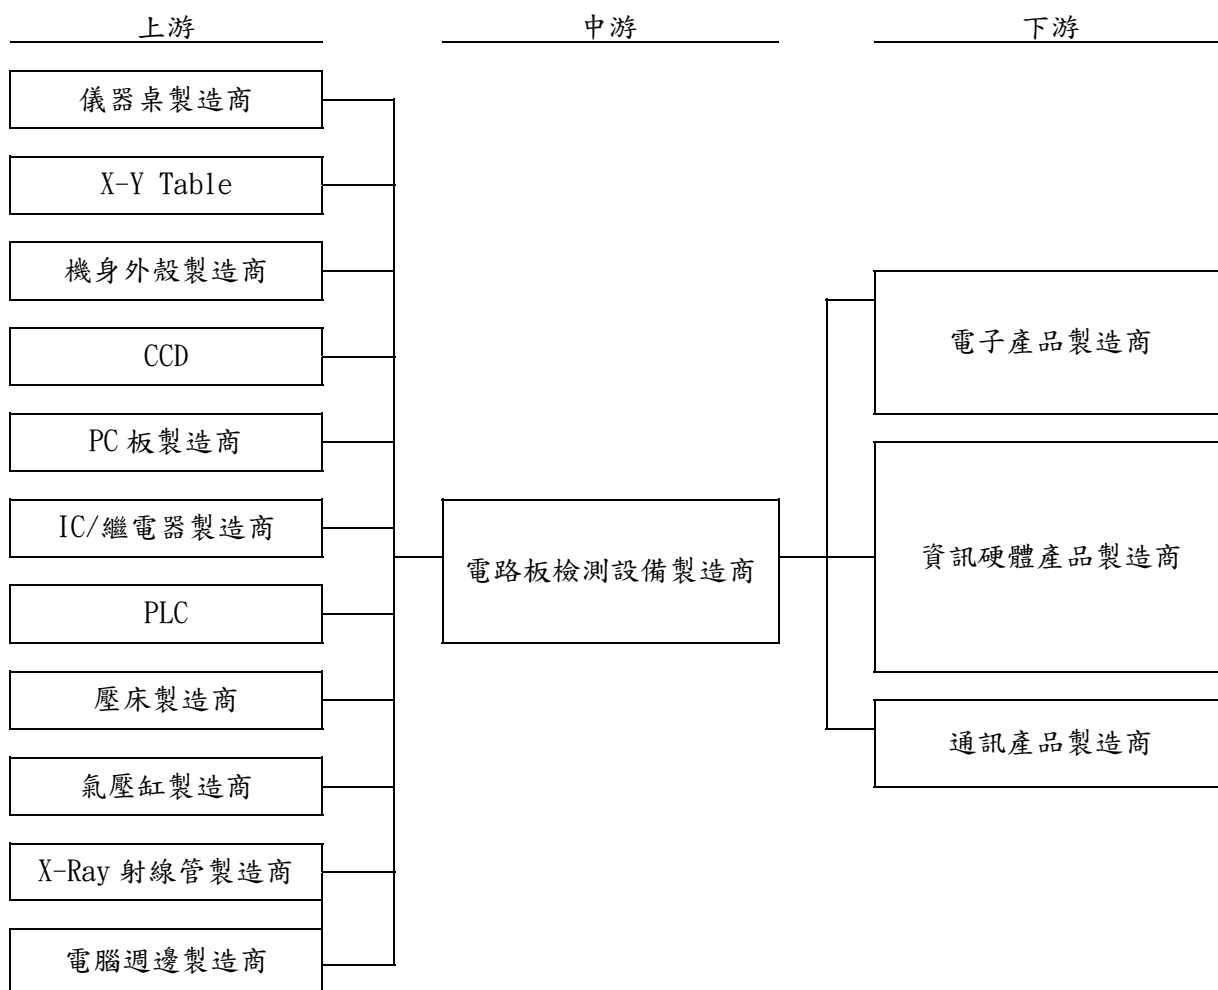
上游

儀器桌製造商

X-Y Table

機身外殼製造商

CCD

PC 板製造商

IC/繼電器製造商

PLC

壓床製造商

氣壓缸製造商

X-Ray 射線管製造商

電腦週邊製造商

中游

電路板檢測設備製造商

下游

電子產品製造商

資訊硬體產品製造商

通訊產品製造商